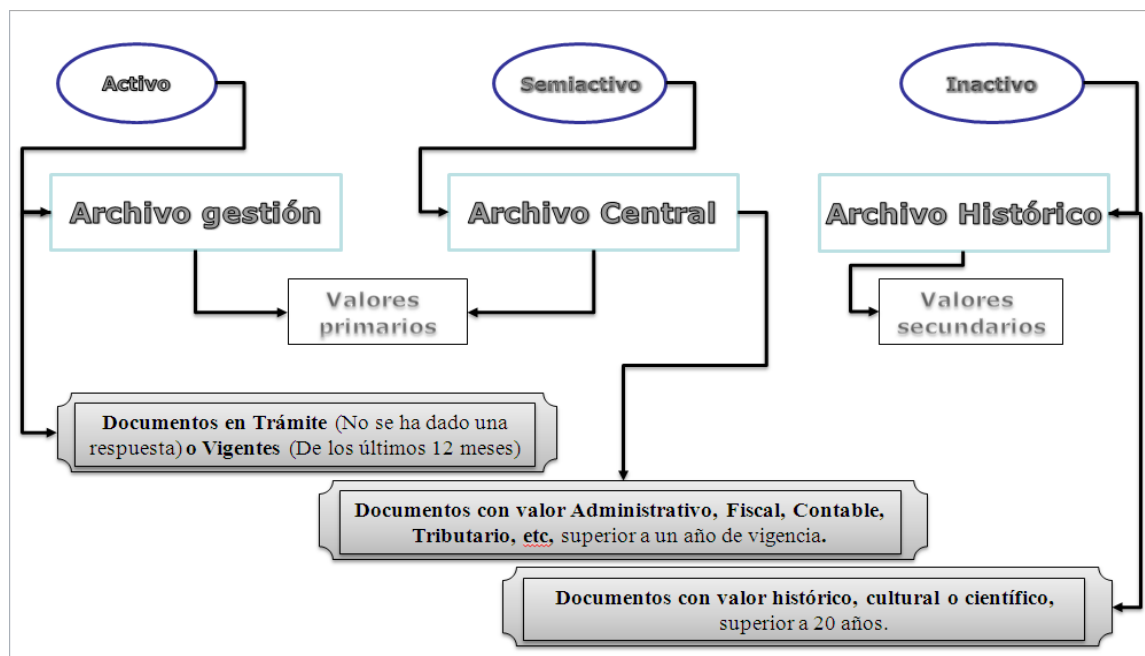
Activo

Semiactivo

Inactivo

Archivo gestión

Archivo Central

Archivo Histórico

Valores primarios

Valores secundarios

Documentos en Trámite (No se ha dado una respuesta) o Vigentes (De los últimos 12 meses)

Documentos con valor Administrativo, Fiscal, Contable, Tributario, etc, superior a un año de vigencia.

Documentos con valor histórico, cultural o científico, superior a 20 años.